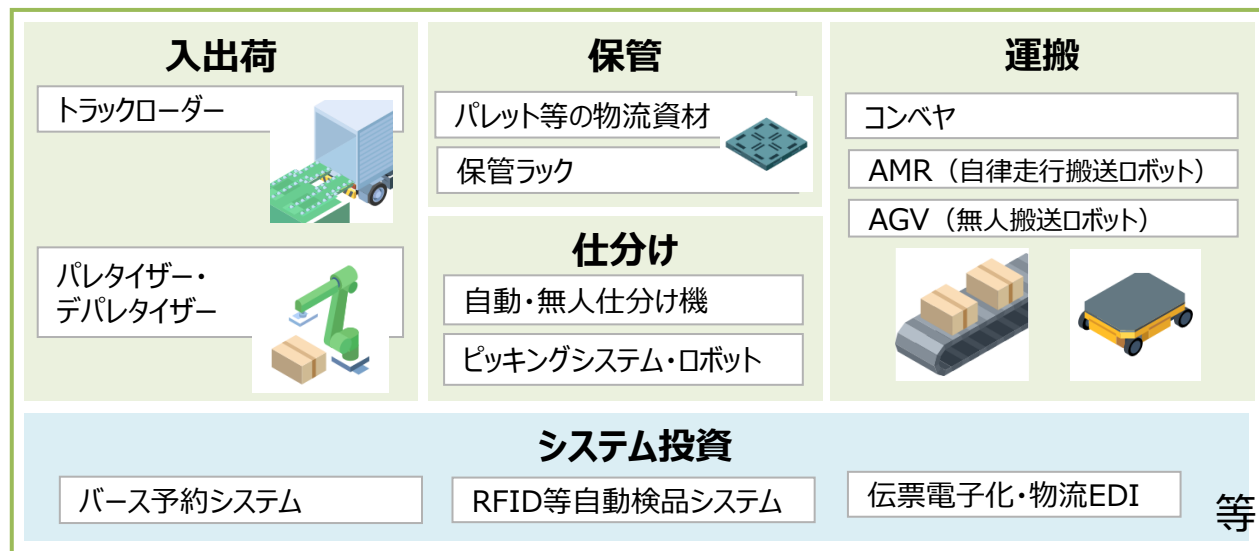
入出荷

トラックローダー

パレタイザー・デパレタイザー

保管

パレット等の物流資材

保管ラック

仕分け

自動・無人仕分け機

ピッキングシステム・ロボット

運搬

コンベヤ

AMR（自律走行搬送ロボット）

AGV（無人搬送ロボット）

システム投資

バース予約システム

RFID等自動検品システム

伝票電子化・物流EDI

等